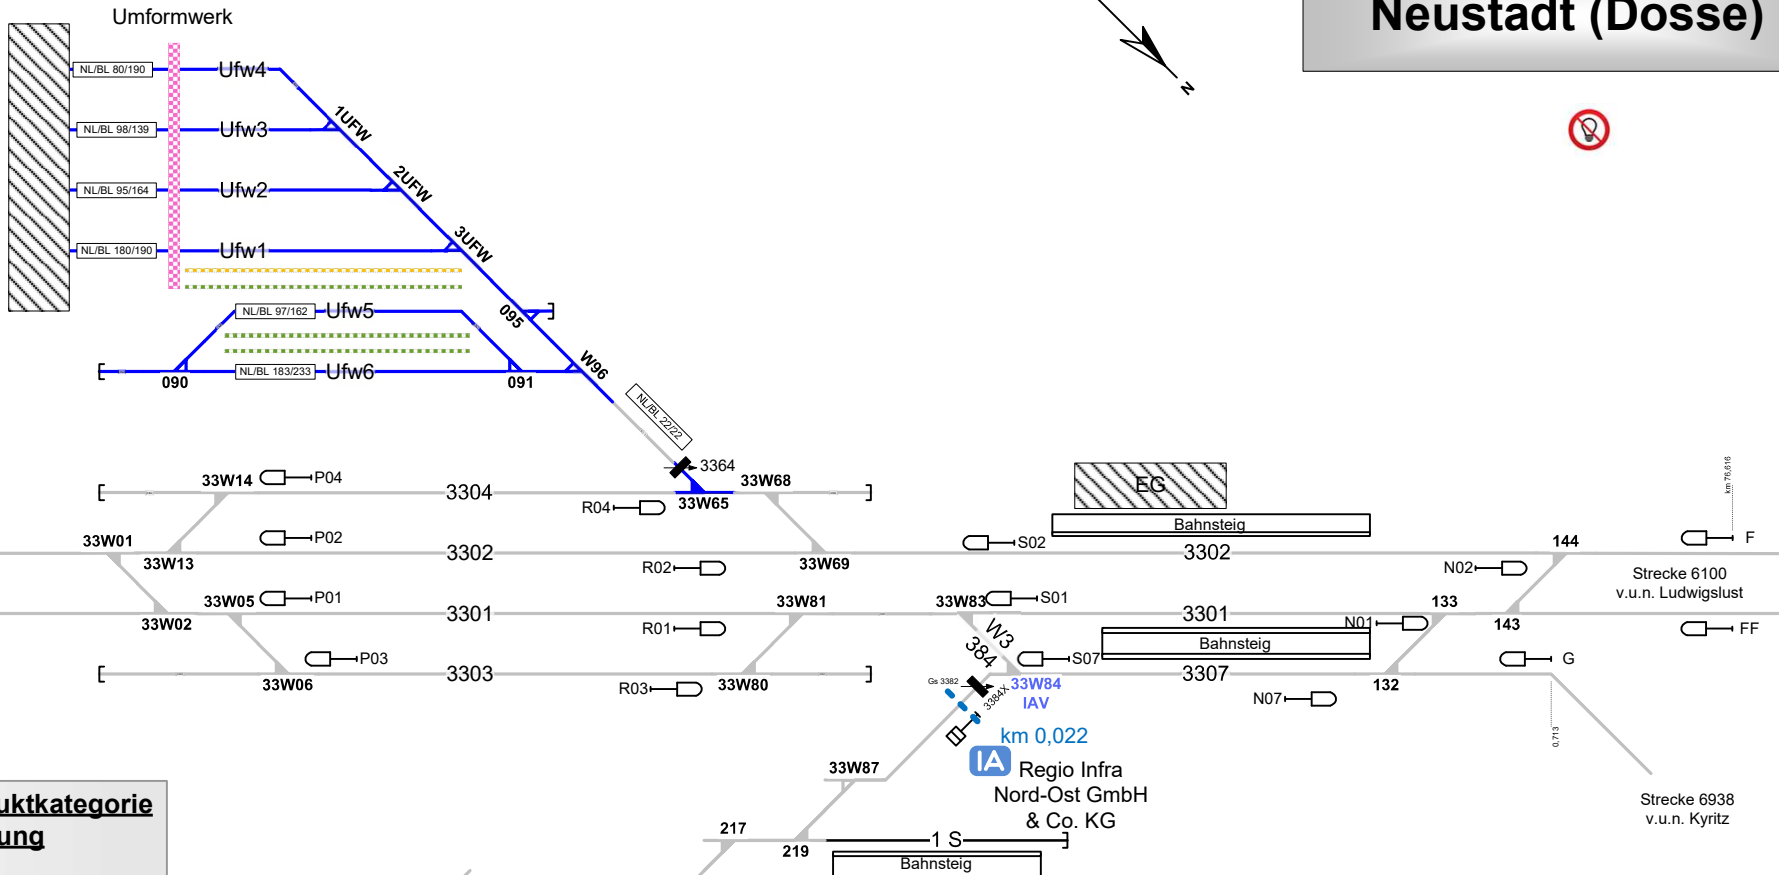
Umformwerk

Neustadt (Dosse)

N

NL/BL 80/190
Ufw4
NL/BL 98/139
Ufw3
NL/BL 95/164
Ufw2
NL/BL 180/190
Ufw1
1UFW
2UFW
3UFW
NL/BL 97/162
Ufw5
095
W96
NL/BL 183/233
Ufw6
090
091
NL/BL 22/22
3364
33W14
P04
3304
33W68
R04
33W65
EG
Bahnsteig
km 76,616
33W01
P02
3302
S02
3302
144
F
33W13
R02
33W69
N02
Strecke 6100
v.u.n. Ludwigslust
33W05
P01
33W81
33W83
S01
3301
133
33W02
3301
R01
W3
384
N01
143
FF
Bahnsteig
P03
S07
G
3303
R03
33W80
3307
132
33W06
Gs 3382
3384X
33W84
IAV
N07
km 0,022
0,713
IA
Regio Infra
Nord-Ost GmbH
& Co. KG
33W87
Strecke 6938
v.u.n. Kyritz
217
1 S
219
Bahnsteig
uktkategorie
ung